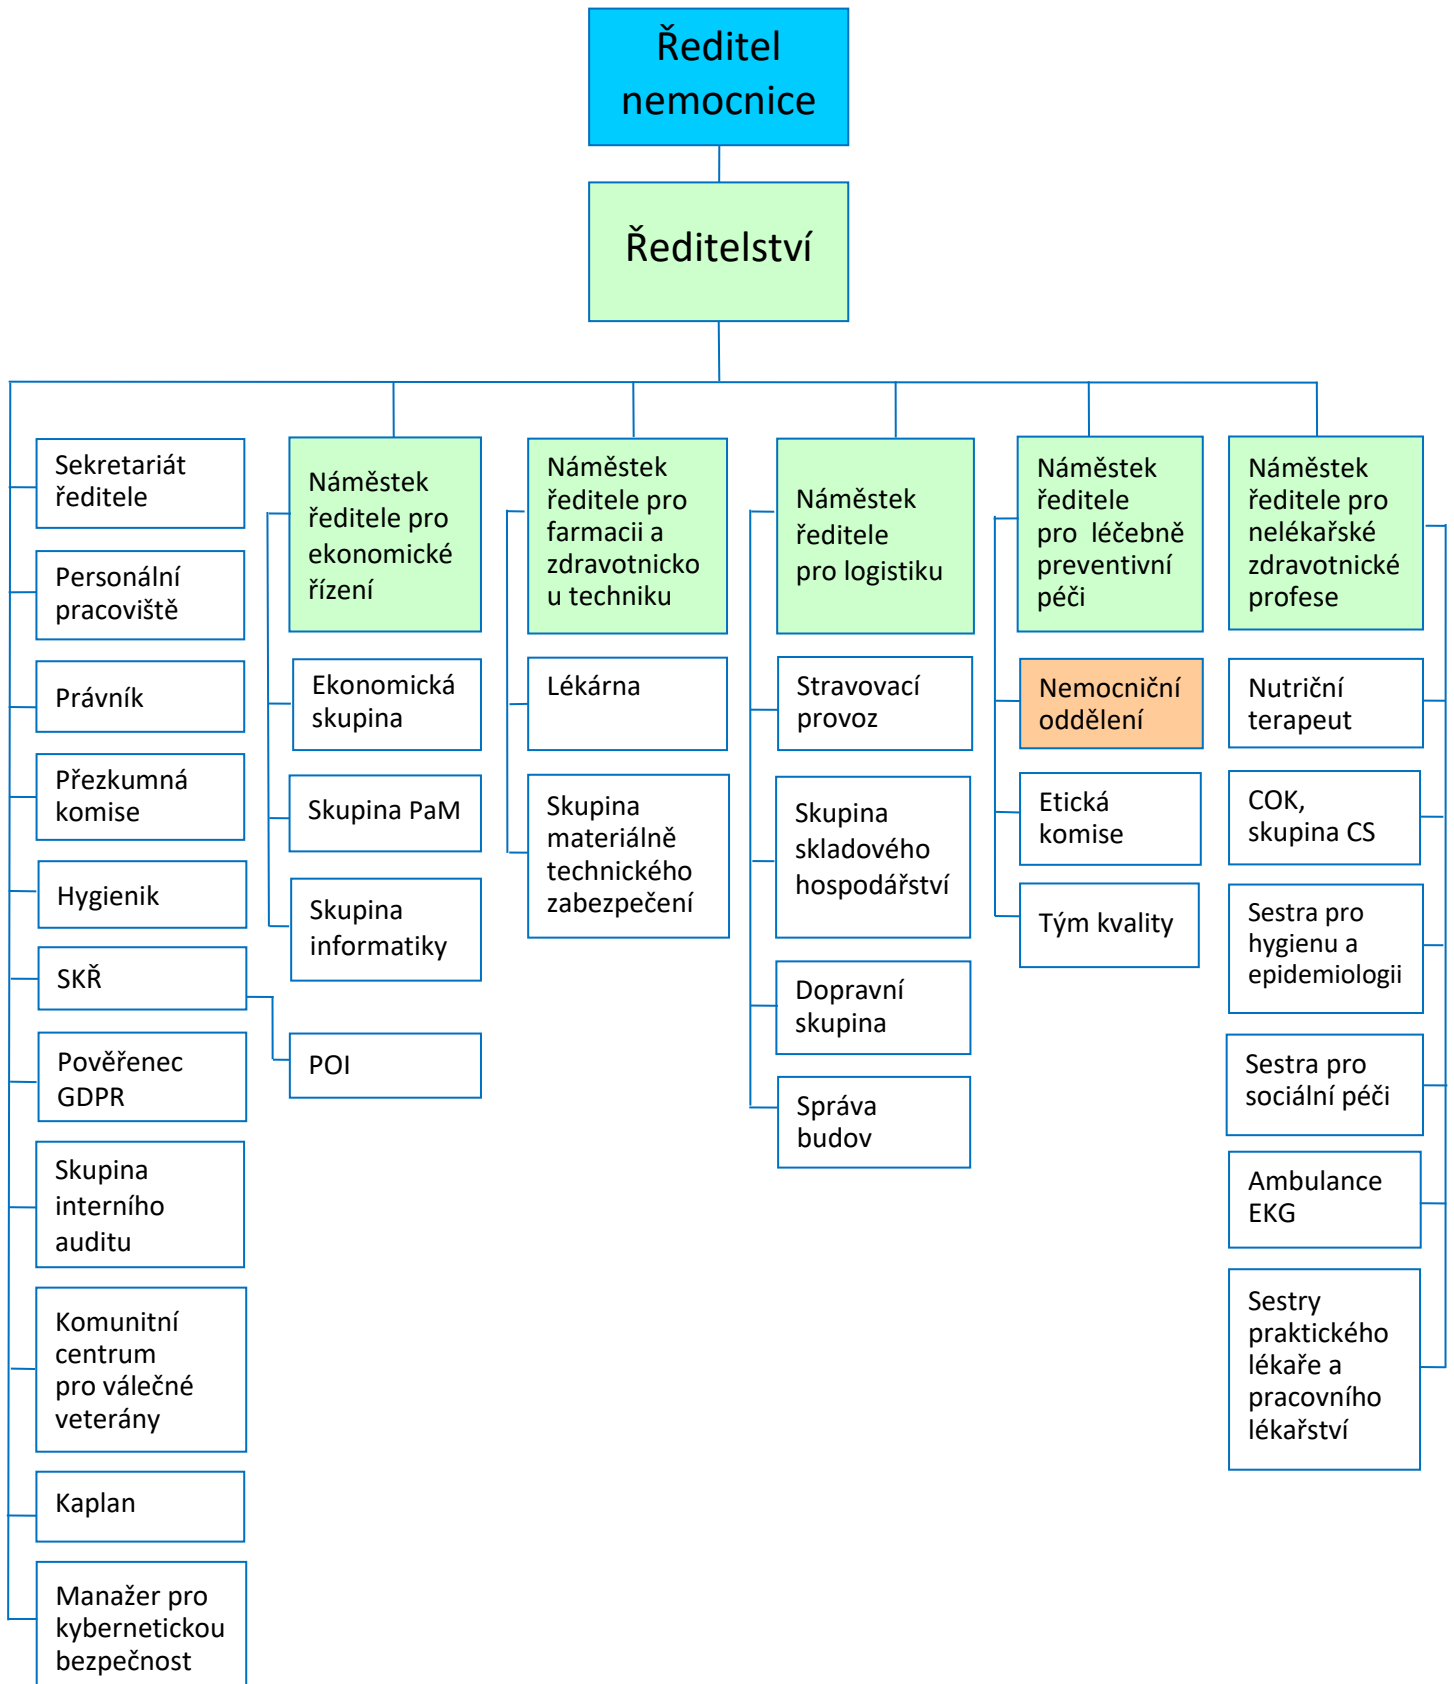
Ředitel nemocnice

Ředitelství

Sekretariát ředitele

Personální pracoviště

Právník

Přezkumná komise

Hygienik

SKŘ

Pověřenec GDPR

Skupina interního auditu

Komunitní centrum pro válečné veterány

Kaplan

Manažer pro kybernetickou bezpečnost

Náměstek ředitele pro ekonomické řízení

Ekonomická skupina

Skupina PaM

Skupina informatiky

POI

Náměstek ředitele pro farmacii a zdravotnicko u techniku

Lékárna

Skupina materiálně technického zabezpečení

Náměstek ředitele pro logistiku

Stravovací provoz

Skupina skladového hospodářství

Dopravní skupina

Správa budov

Náměstek ředitele pro léčebně preventivní péči

Nemocniční oddělení

Etická komise

Tým kvality

Náměstek ředitele pro nelékařské zdravotnické profese

Nutriční terapeut

COK, skupina CS

Sestra pro hygienu a epidemiologii

Sestra pro sociální péči

Ambulance EKG

Sestry praktického lékaře a pracovního lékařství